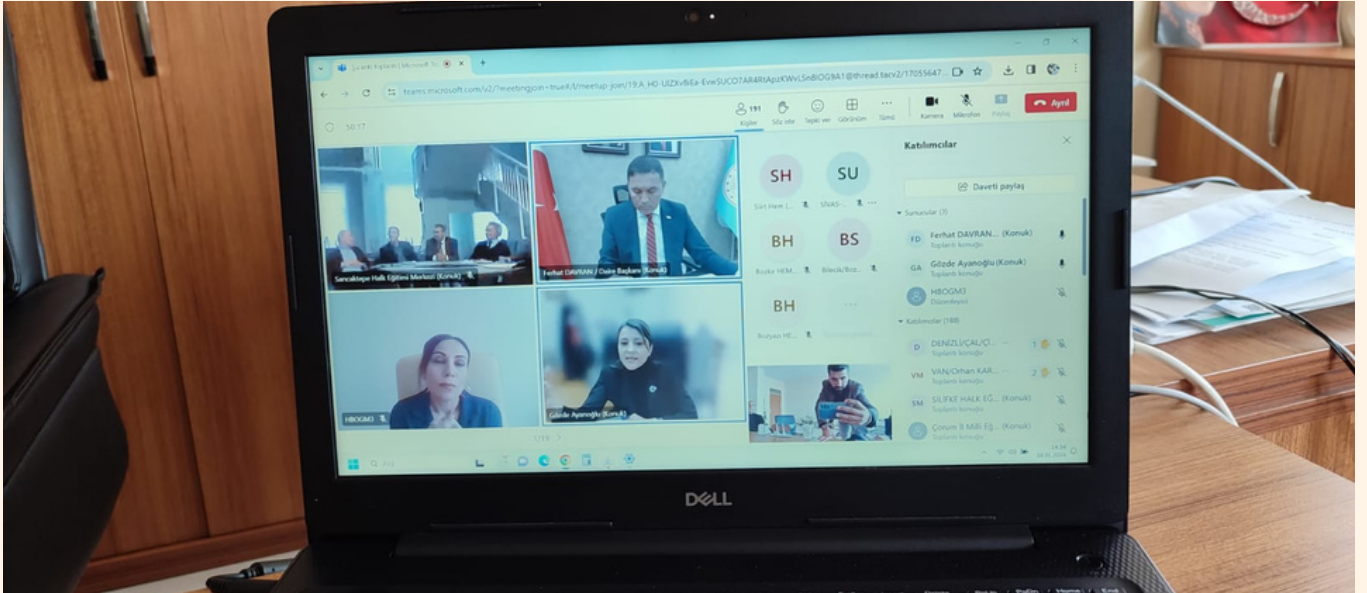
Şirketi Toplantı | Microsoft Te

teams.microsoft.com/v2/?meetingjoin=true#/l/meetup-join/19:A_H0-UIZXvBiEa-EvwSUCO7AR4RtApzKWvLSnBIOG9A1@thread.tacv2/17055647...

50:17

191 Kişiler

Söz iste

Tepki ver

Görünüm

Tümü

Kamera

Mikrofon

Paylaş

Ayrıl

Sancaktepe Halk Eğitimi Merkezi (Konuk)

Ferhat DAVRAN / Daire Başkanı (Konuk)

HBOGM3

Gülzde Ayanoğlu (Konuk)

SH

Siirt Halk (...

SU

SİVAS...

BH

Bozkır HEM...

BS

Bilecik/Boz...

BH

Bozyazı HE...

Katılımcılar

Daveti paylaş

Sunucular (3)

FD Ferhat DAVRAN... (Konuk)
Toplantı konuğu

GA Gülzde Ayanoğlu (Konuk)
Toplantı konuğu

HBOGM3
Düzenleyici

Katılımcılar (188)

D DENİZLİ/ÇAL/Ç...
Toplantı konuğu

VM VAN/Orhan KAR...
Toplantı konuğu

SM SİLİFKE HALK EĞ... (Konuk)
Toplantı konuğu

Çorum İl Milli Eğ... (Konuk)
Toplantı konuğu

1/19

Ara

DELL